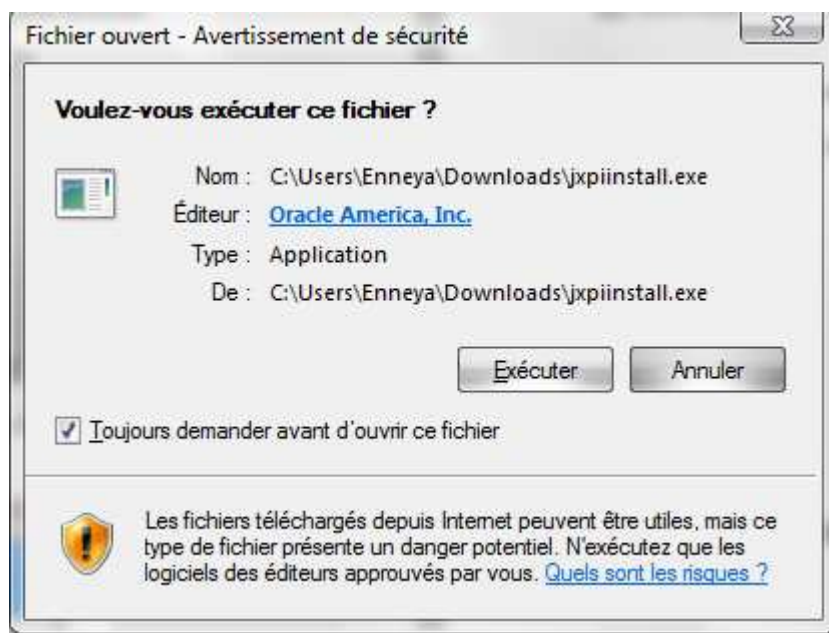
Fichier ouvert - Avertissement de sécurité

Voulez-vous exécuter ce fichier ?

Nom : C:\Users\Enneya\Downloads\jxpiinstall.exe
Éditeur : Oracle America, Inc.
Type : Application
De : C:\Users\Enneya\Downloads\jxpiinstall.exe

Exécuter Annuler

Toujours demander avant d'ouvrir ce fichier

Les fichiers téléchargés depuis Internet peuvent être utiles, mais ce type de fichier présente un danger potentiel. N'exécutez que les logiciels des éditeurs approuvés par vous. Quels sont les risques ?